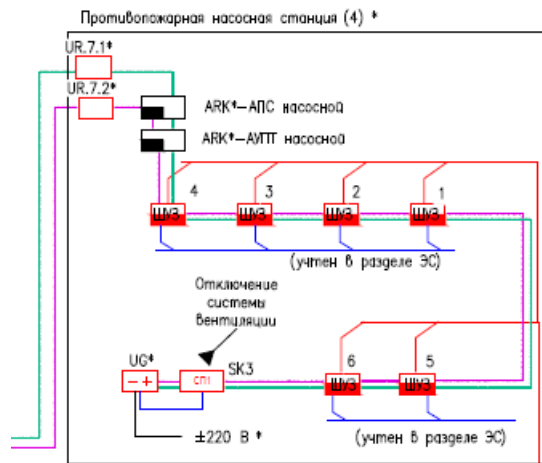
Противопожарная насосная станция (4) *

UR.7.1*

UR.7.2*

ARK*–АПС насосной

ARK*–АУПТ насосной

4

3

2

1

ШУЗ

ШУЗ

ШУЗ

ШУЗ

(учтен в разделе ЭС)

Отключение системы вентиляции

UG*

– +

СП1

SK3

6

5

ШУЗ

ШУЗ

±220 В *

(учтен в разделе ЭС)